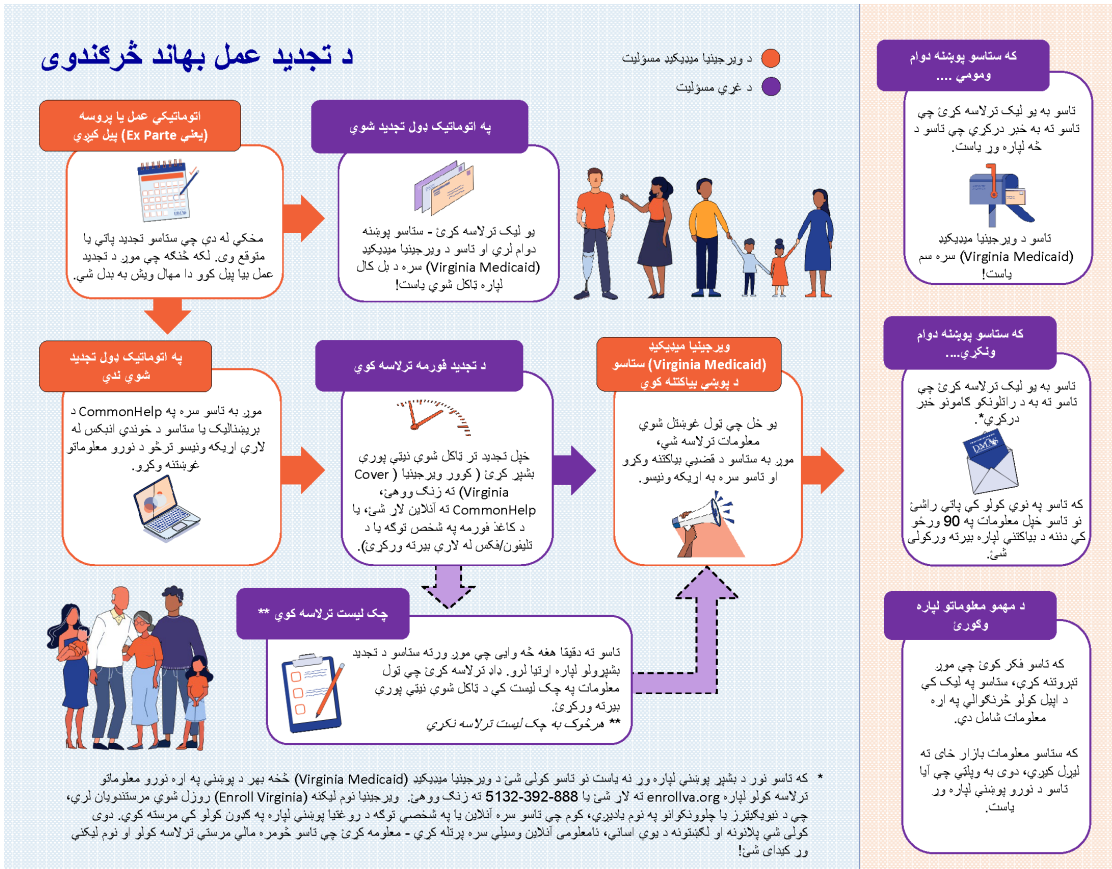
د تجدید عمل بهاند څرګندوی

د ویرجینیا میډیکیډ مسؤلیت

د غړي مسؤلیت

اتوماتیکي عمل یا پروسه (یعنې Ex Parte) پیل کیږي

مخکې له دې چې ستاسو تجدید پای ته ورسیږي، موږ به هڅه وکړو چې ستاسو پوښښ په اتوماتیک ډول تجدید کړو. دا د مهال ویش په بدل شي.

په اتوماتیک ډول تجدید شوي

یو لیک ترلاسه کړئ - ستاسو پوښښ دوام لري او تاسو د ویرجینیا میډیکیډ (Virginia Medicaid) سره د بل کال لپاره تاکل شوي یاست!

که ستاسو پوښښ دوام ومومي ....

تاسو به یو لیک ترلاسه کړئ چې تاسو ته به خبر درکړي چې تاسو د څه لپاره ور یاست.

تاسو د ویرجینیا میډیکیډ (Virginia Medicaid) سره سم یاست!

په اتوماتیک ډول تجدید شوي نه دي

موږ به تاسو سره په CommonHelp د بریښنالیک یا ستاسو د خوندي انبکس له لارې اړیکه ونیسو ترڅو د نورو معلوماتو غوښتنه وکړو.

د تجدید فورمه ترلاسه کوي

خپل تجدید تر ټاکل شوي نیټې پورې بشپړ کړئ ( کوور ویرجینیا (Cover Virginia) ته زنګ ووهئ، CommonHelp ته آنلاین لاړ شئ؛ یا د کاغذ فورمه په شخص توګه یا د تلیفون/فکس له لارې بیرته ورکړئ).

ویرجینیا میډیکیډ (Virginia Medicaid) ستاسو د پوښښ بیاکتنه کوي

یو ځل چې ټول غوښتل شوي معلومات ترلاسه شي، موږ به ستاسو د قضیې بیاکتنه وکړو او تاسو سره به اړیکه ونیسو.

که ستاسو پوښښ دوام ونکړي....

تاسو به یو لیک ترلاسه کړئ چې تاسو ته به د راتلونکو ګامونو خبر درکړي*.

که تاسو په نوي کولو کې پاتې راشئ نو تاسو خپل معلومات په 90 ورځو کې دننه د بیاکتنې لپاره بیرته ورکولی شئ.

چک لیست ترلاسه کوي **

تاسو ته دقیقا هغه څه وایي چې موږ ورته ستاسو د تجدید بشپړولو لپاره اړتیا لرو. دا ترلاسه کړئ چې ټول معلومات په چک لیست کې د ټاکل شوي نیټې پورې بیرته ورکړئ.
** مرځوک به چک لیست ترلاسه نکړي

د مهمو معلوماتو لپاره وګورئ

که تاسو فکر کوئ چې موږ تېروتنه کړې، ستاسو په لیک کې د اپیل کولو څرنګوالي په اړه معلومات شامل دي.

که ستاسو معلومات بازار ځای ته لیږل کیږي، دوی به وپلټي چې آیا تاسو د نورو پوښښ لپاره ور یاست.

* که تاسو نور د بشپړ پوښښ لپاره ور نه یاست نو تاسو کولی شئ د ویرجینیا میډیکیډ (Virginia Medicaid) څخه بهر د پوښښ په اړه نورو معلوماتو ترلاسه کولو لپاره enrollva.org ته لاړ شئ یا 888-392-5132 ته زنګ ووهئ. ویرجینیا نوم لیکنه (Enroll Virginia) روزل شوي مرستندویان لري، چې د نیویګیټرز یا چلوونکوالو په نوم یادیږي، کوم چې تاسو سره آنلاین یا په شخصي توګه د روغتیا پوښښ لپاره په ګډون کولو کې مرسته کوي. دوی کولی شي پلانونه او لګښتونه د بوی اسانې، نامعلومي آنلاین وسیلې سره پرتله کړي - معلومه کړئ چې تاسو څومره مالي مرستې ترلاسه کولو او نوم لیکنې ور کیدای شئ!